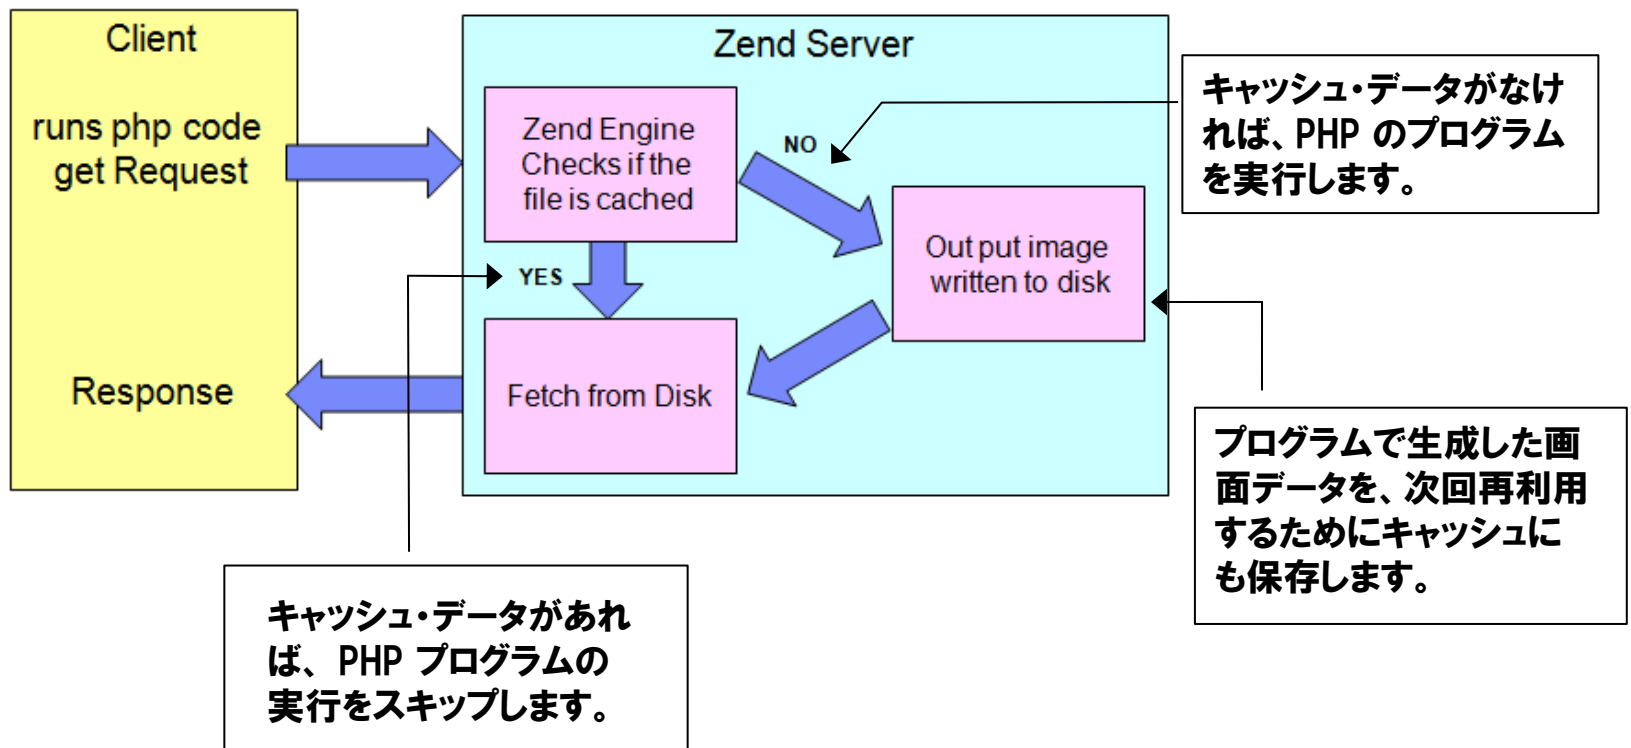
Client

runs php code get Request

Response

Zend Server

Zend Engine Checks if the file is cached

NO

YES

Out put image written to disk

Fetch from Disk

キャッシュ・データがなければ、PHP のプログラムを実行します。

プログラムで生成した画面データを、次回再利用するためにキャッシュにも保存します。

キャッシュ・データがあれば、PHP プログラムの実行をスキップします。